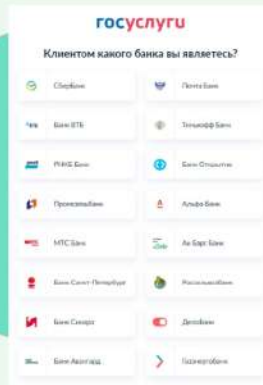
госуслуги

Клиентом какого банка вы являетесь?

Сбербанк

Почта Банк

Банк ВТБ

Тинькофф Банк

РНКБ Банк

Банк Открытие

Промсвязьбанк

Альфа Банк

МТС Банк

Ак Барс Банк

Банк Санкт-Петербург

Россельхозбанк

Банк Синара

Дело банк

Банк Авангард

Газэнергобанк